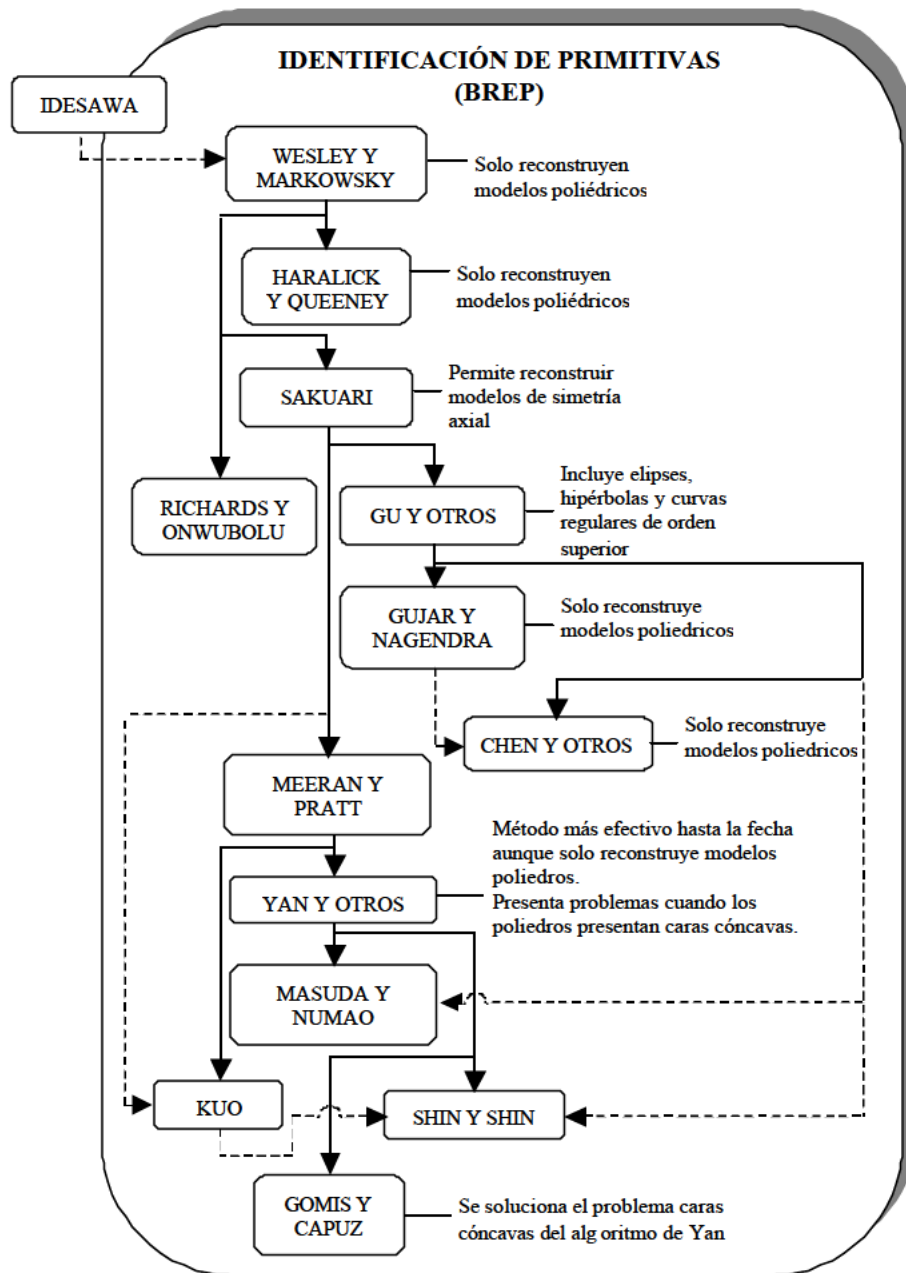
IDENTIFICACIÓN DE PRIMITIVAS (BREP)

IDESAWA

WESLEY Y MARKOWSKY

Solo reconstruyen modelos poliédricos

HARALICK Y QUEENEY

Solo reconstruyen modelos poliédricos

SAKUARI

Permite reconstruir modelos de simetría axial

RICHARDS Y ONWUBOLU

GU Y OTROS

Incluye elipses, hipérbolas y curvas regulares de orden superior

GUJAR Y NAGENDRA

Solo reconstruye modelos poliedricos

CHEN Y OTROS

Solo reconstruye modelos poliedricos

MEERAN Y PRATT

Método más efectivo hasta la fecha aunque solo reconstruye modelos poliedros.
Presenta problemas cuando los poliedros presentan caras cóncavas.

YAN Y OTROS

MASUDA Y NUMAO

KUO

SHIN Y SHIN

GOMIS Y CAPUZ

Se soluciona el problema caras cóncavas del alg oritmo de Yan